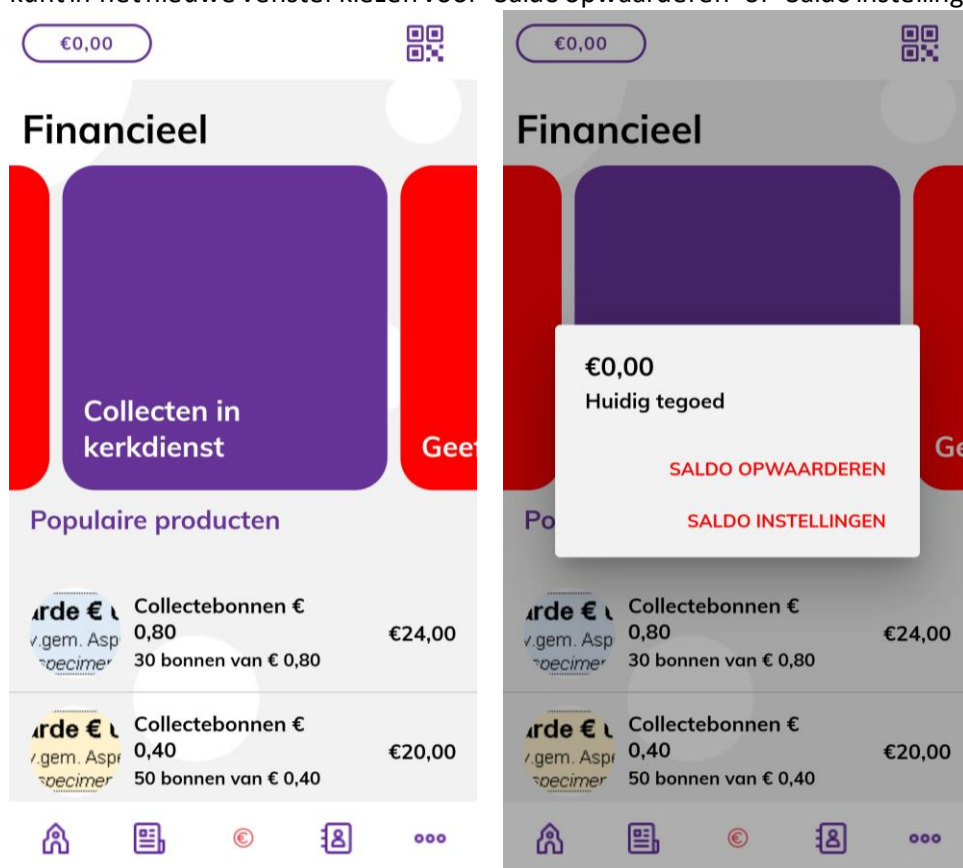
kunt in het nieuwe venster kiezen voor "Saldo opwaarderen" of "Saldo instelling

€0,00

Financieel

Collecten in kerkdienst

Gee

Populaire producten

ırde € ı
v.gem. Asp
specimer

Collectebonnen € 0,80
30 bonnen van € 0,80
€24,00

ırde € ı
v.gem. Asp
specimer

Collectebonnen € 0,40
50 bonnen van € 0,40
€20,00

€

€0,00

Financieel

€0,00
Huidig tegoed

SALDO OPWAARDEREN

SALDO INSTELLINGEN

Po

Ge

ırde € ı
v.gem. Asp
specimer

Collectebonnen € 0,80
30 bonnen van € 0,80
€24,00

ırde € ı
v.gem. Asp
specimer

Collectebonnen € 0,40
50 bonnen van € 0,40
€20,00

€